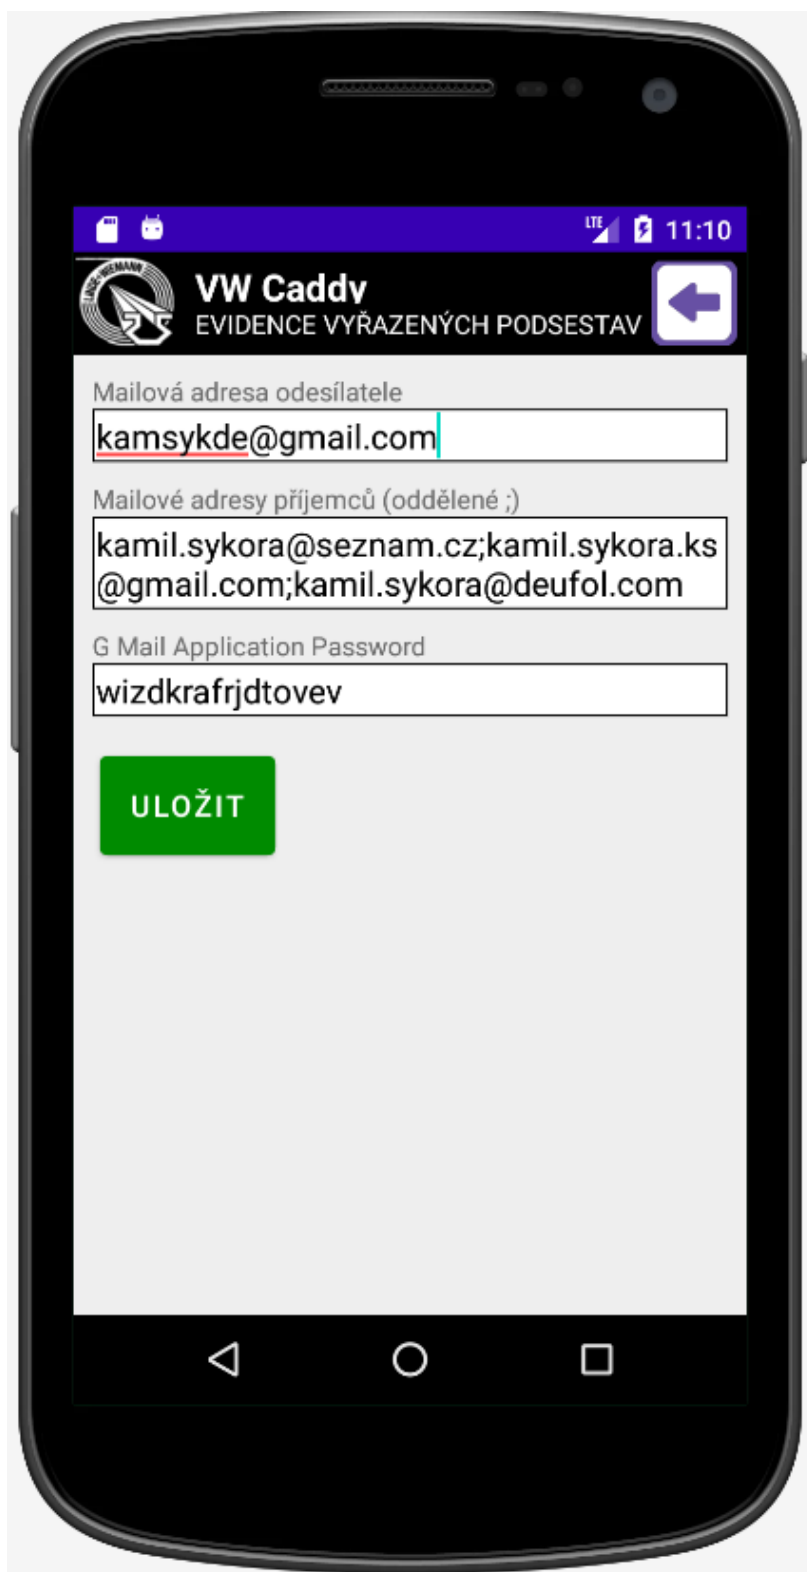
LTE 11:10

VW Caddy
EVIDENCE VYŘAZENÝCH PODSESTAV

Mailová adresa odesílatele

kamsykde@gmail.com

Mailové adresy příjemců (oddělené ;)

kamil.sykora@seznam.cz;kamil.sykora.ks@gmail.com;kamil.sykora@deufol.com

G Mail Application Password

wizdkrafrjdtovev

ULOŽIT